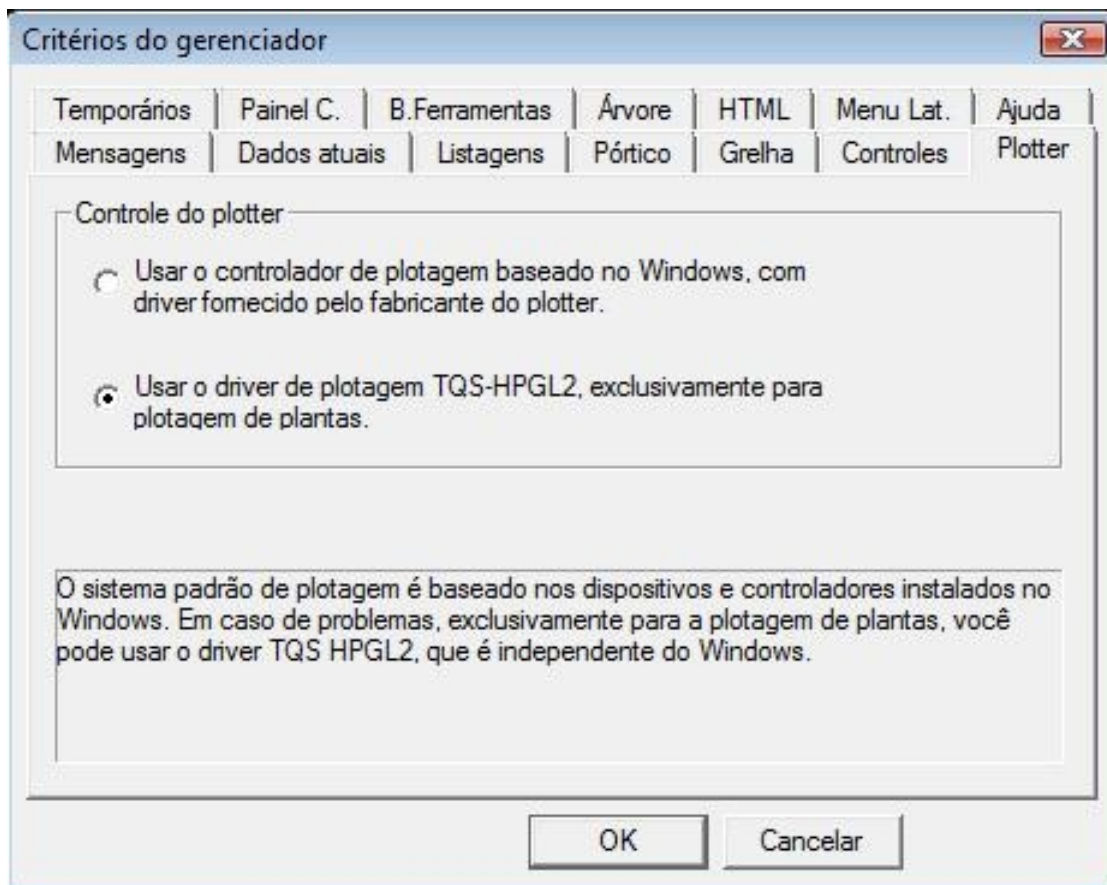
Critérios do gerenciador

Temporários | Painel C. | B.Ferramentas | Árvore | HTML | Menu Lat. | Ajuda
Mensagens | Dados atuais | Listagens | Pórtico | Grelha | Controles | Plotter

Controle do plotter

Usar o controlador de plotagem baseado no Windows, com driver fornecido pelo fabricante do plotter.

Usar o driver de plotagem TQS-HPGL2, exclusivamente para plotagem de plantas.

O sistema padrão de plotagem é baseado nos dispositivos e controladores instalados no Windows. Em caso de problemas, exclusivamente para a plotagem de plantas, você pode usar o driver TQS HPGL2, que é independente do Windows.

OK | Cancelar